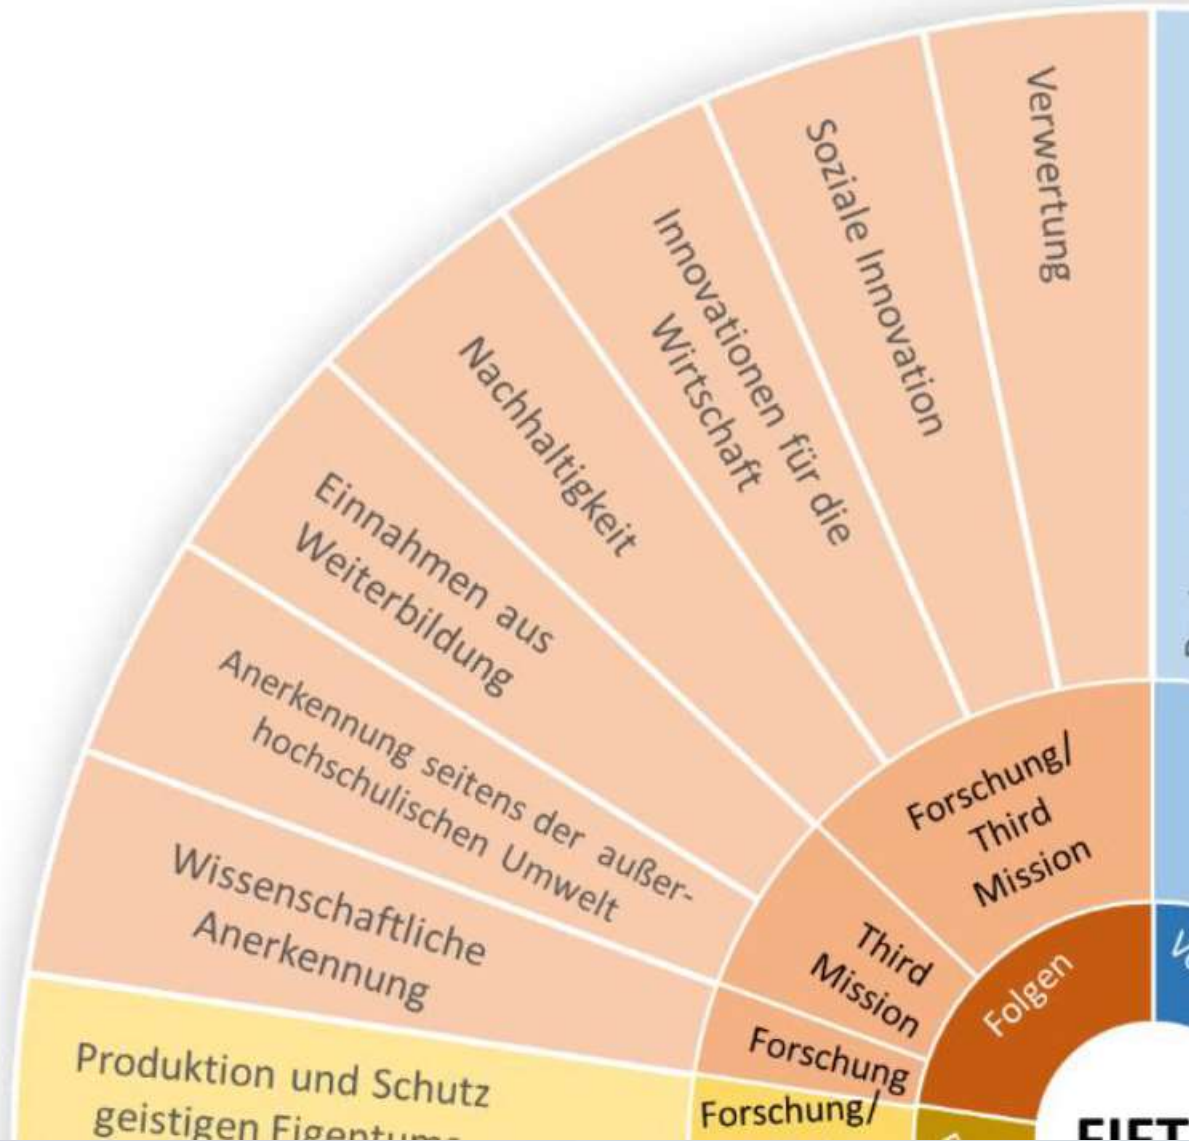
Verwertung

Soziale Innovation

Innovationen für die Wirtschaft

Nachhaltigkeit

Einnahmen aus Weiterbildung

Anerkennung seitens der außerhochschulischen Umwelt

Wissenschaftliche Anerkennung

Produktion und Schutz geistigen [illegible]

Forschung/ Third Mission

Third Mission

Forschung

Forschung/

Folgen

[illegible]